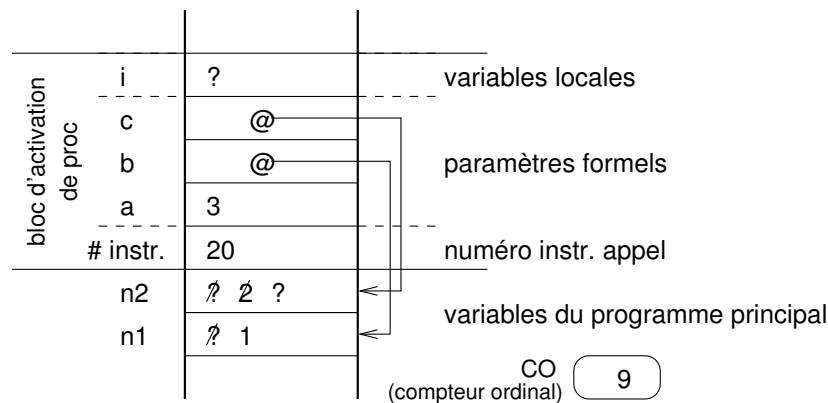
bloc d'activation de proc

| | |
|---|---|
| i | ? |
| c | @ |
| b | @ |
| a | 3 |
| # instr. | 20 |
| n2 | ~~?~~ ~~2~~ ? |
| n1 | ~~?~~ 1 |

variables locales

paramètres formels

numéro instr. appel

variables du programme principal

CO (compteur ordinal) 9